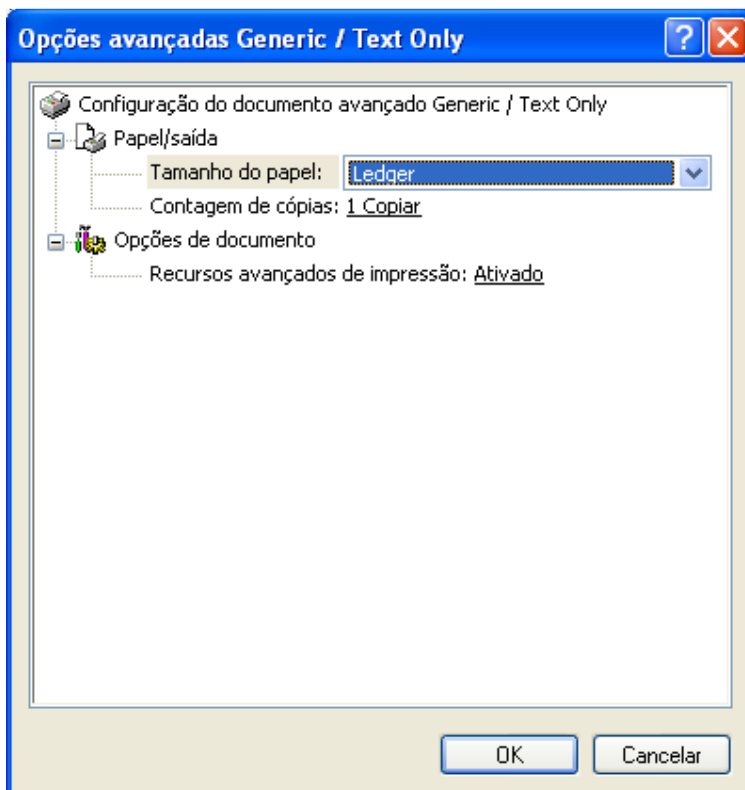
Opções avançadas Generic / Text Only

?

Configuração do documento avançado Generic / Text Only

Papel/saída

Tamanho do papel: Ledger

Contagem de cópias: 1 Copiar

Opções de documento

Recursos avançados de impressão: Ativado

OK

Cancelar